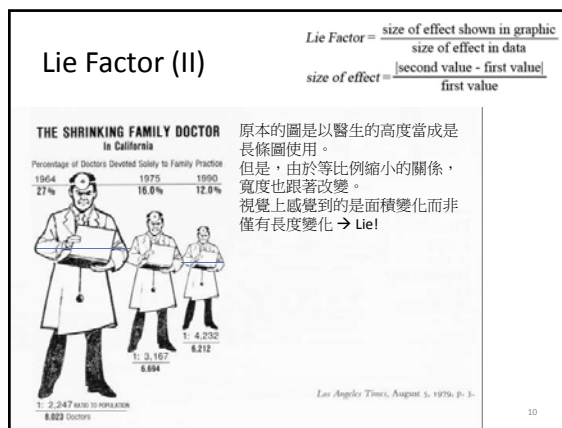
Lie Factor (II)

$Lie\ Factor = \frac{\text{size of effect shown in graphic}}{\text{size of effect in data}}$

$size\ of\ effect = \frac{|\text{second value - first value}|}{\text{first value}}$

THE SHRINKING FAMILY DOCTOR
In California
Percentage of Doctors Devoted Solely to Family Practice

| 1964 | 1975 | 1990 |
|---|---|---|
| 27% | 16.0% | 12.0% |

1: 2,247 RATIO TO POPULATION
8,023 Doctors

1: 3,167
6,694

1: 4,232
6,212

原本的圖是以醫生的高度當成是長條圖使用。
但是，由於等比例縮小的關係，寬度也跟著改變。
視覺上感覺到的是面積變化而非僅有長度變化 → Lie!

Los Angeles Times, August 5, 1979, p. 3.

10